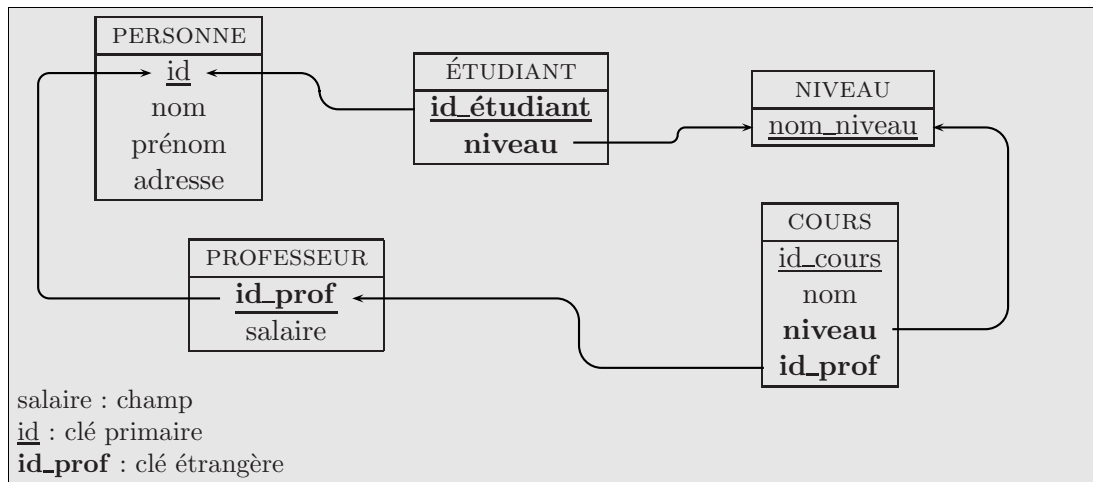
PERSONNE
id
nom
prénom
adresse

ÉTUDIANT
id_étudiant
niveau

NIVEAU
nom_niveau

COURS
id_cours
nom
niveau
id_prof

PROFESSEUR
id_prof
salaire

salaire : champ
id : clé primaire
id_prof : clé étrangère